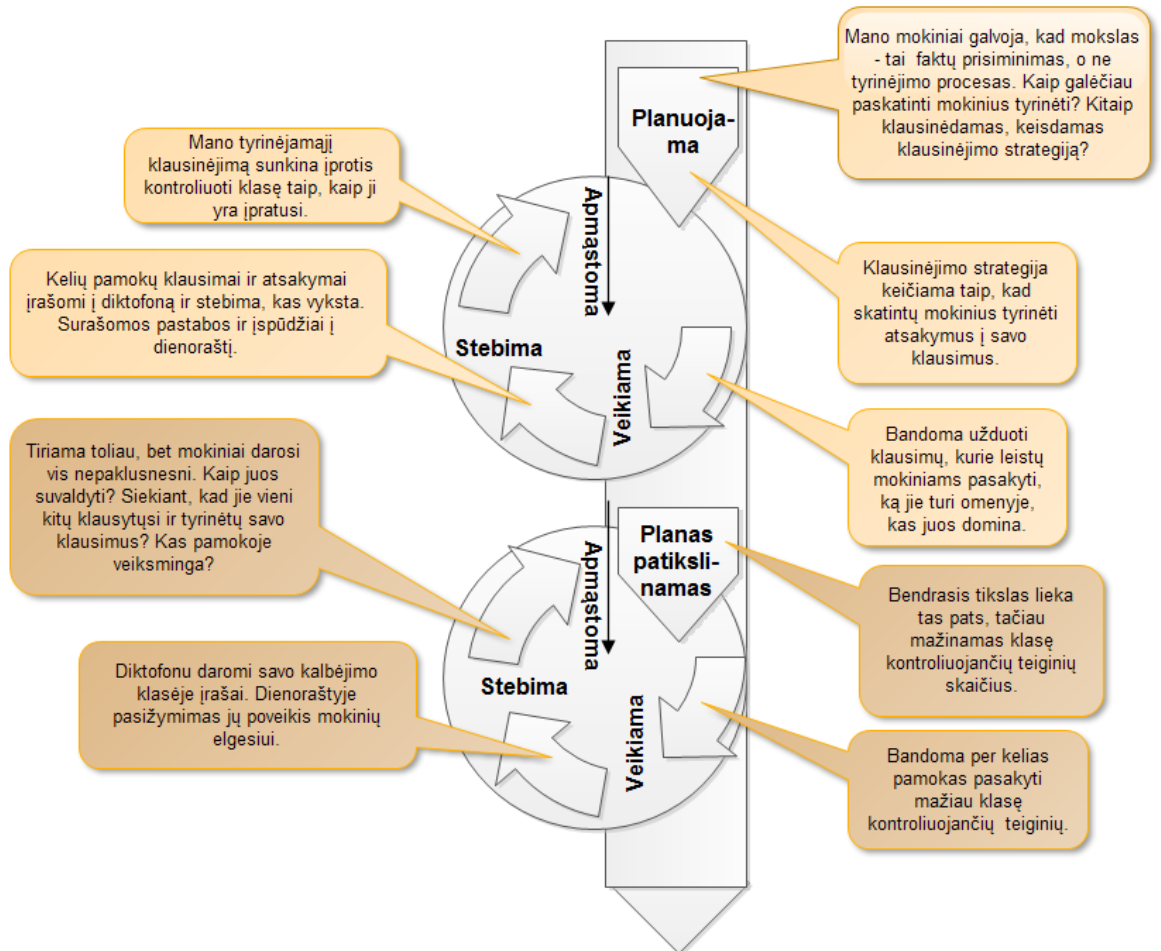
Mano mokiniai galvoja, kad mokslas - tai faktų prisiminimas, o ne tyrinėjimo procesas. Kaip galėčiau paskatinti mokinius tyrinėti? Kitaip klausinėdamas, keisdamas klausinėjimo strategiją?

Planuojama

Mano tyrinėjamąjį klausinėjimą sunkina įprotis kontroliuoti klasę taip, kaip ji yra įpratusi.

Apmąstoma

Kelių pamokų klausimai ir atsakymai įrašomi į diktofoną ir stebima, kas vyksta. Surašomos pastabos ir įspūdžiai į dienoraštį.

Stebima

Klausinėjimo strategija keičiama taip, kad skatintų mokinius tyrinėti atsakymus į savo klausimus.

Veikiama

Bandoma užduoti klausimų, kurie leistų mokiniams pasakyti, ką jie turi omenyje, kas juos domina.

Tiriama toliau, bet mokiniai darosi vis nepaklusnesni. Kaip juos suvaldyti? Siekiant, kad jie vieni kitų klausytųsi ir tyrinėtų savo klausimus? Kas pamokoje veiksminga?

Planas patikslinamas

Apmąstoma

Bendrasis tikslas lieka tas pats, tačiau mažinamas klasę kontroliuojančių teiginių skaičius.

Diktofonu daromi savo kalbėjimo klasėje įrašai. Dienoraštyje pasižymimas jų poveikis mokinių elgesiui.

Stebima

Veikiama

Bandoma per kelias pamokas pasakyti mažiau klasę kontroliuojančių teiginių.